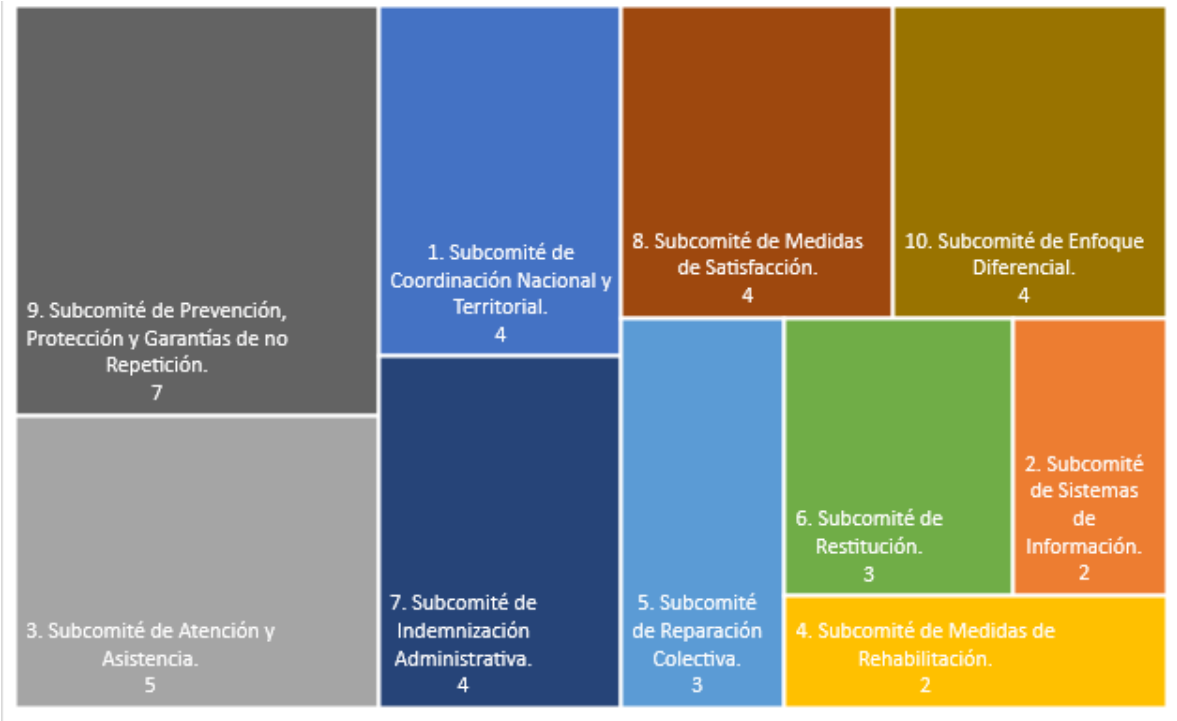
9. Subcomité de Prevención, Protección y Garantías de no Repetición.
7

3. Subcomité de Atención y Asistencia.
5

1. Subcomité de Coordinación Nacional y Territorial.
4

7. Subcomité de Indemnización Administrativa.
4

8. Subcomité de Medidas de Satisfacción.
4

10. Subcomité de Enfoque Diferencial.
4

5. Subcomité de Reparación Colectiva.
3

6. Subcomité de Restitución.
3

2. Subcomité de Sistemas de Información.
2

4. Subcomité de Medidas de Rehabilitación.
2